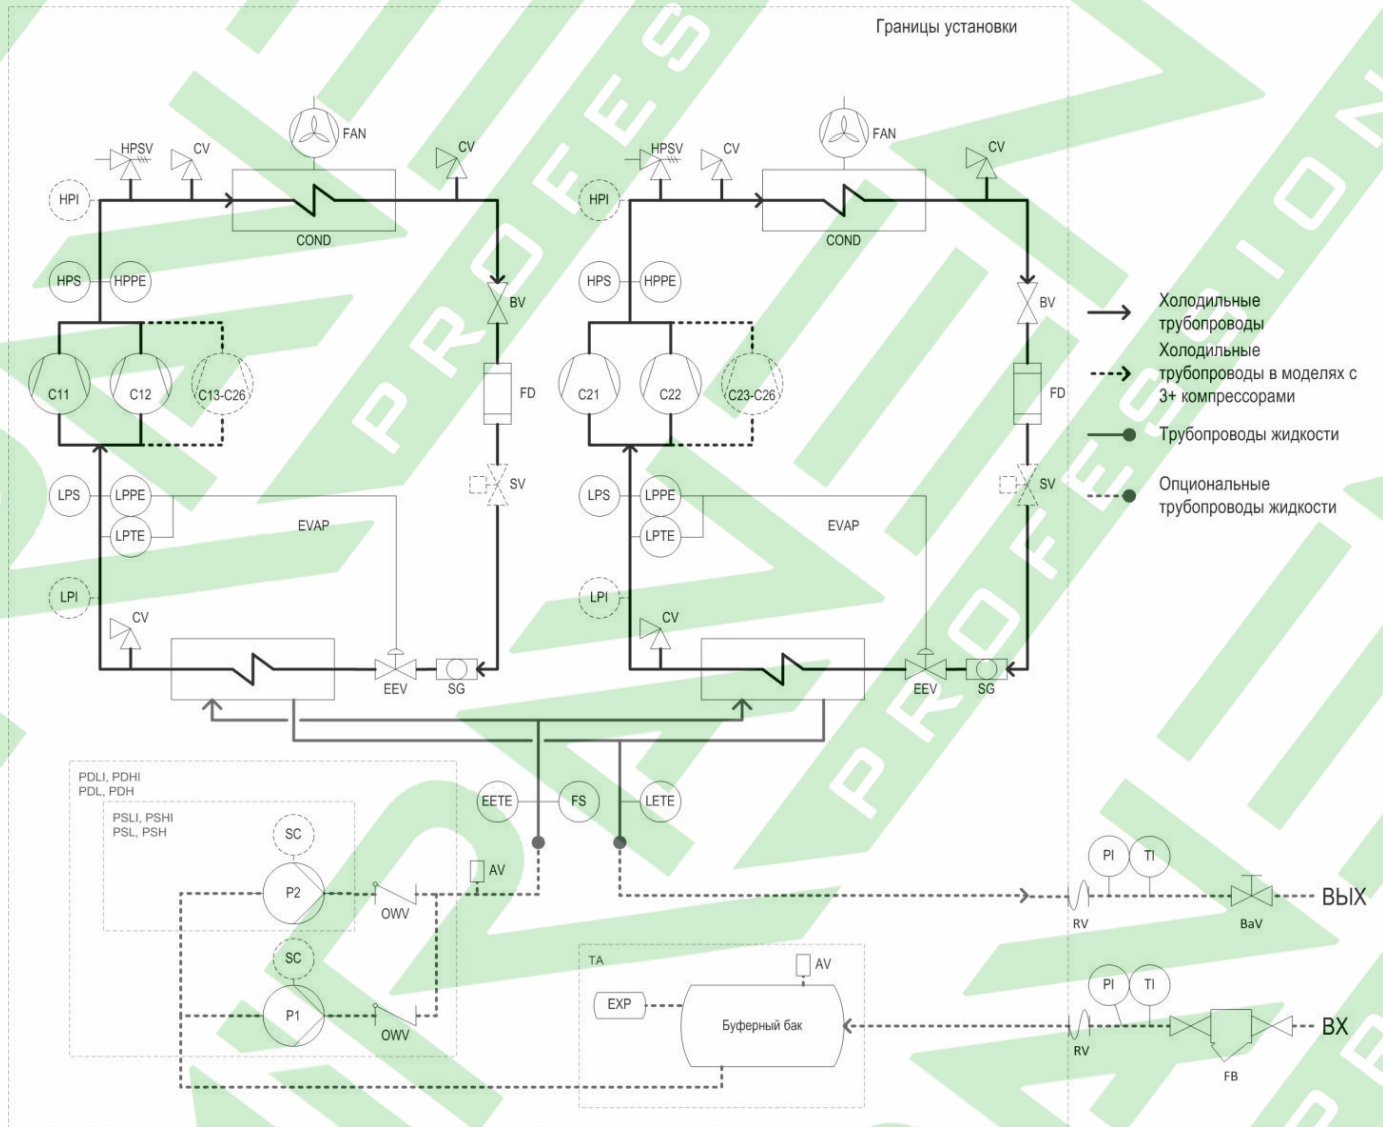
Границы установки

FAN
HPSV
CV
CV
HPI
COND
HPS
HPPE
BV
C11
C12
C13-C26
FD
SV
LPS
LPPE
LPTE
EVAP
LPI
CV
EEV
SG

FAN
HPSV
CV
CV
HPI
COND
HPS
HPPE
BV
C21
C22
C23-C26
FD
SV
LPS
LPPE
LPTE
EVAP
LPI
CV
EEV
SG

Холодильные трубопроводы
Холодильные трубопроводы в моделях с 3+ компрессорами
Трубопроводы жидкости
Опциональные трубопроводы жидкости

PDLI, PDHI
PDL, PDH
PSLI, PSHI
PSL, PSH
SC
P2
OWV
SC
P1
OWV
EETE
FS
LETE
AV
PI
TI
RV
BaV
ВЫХ
TA
AV
EXP
Буферный бак
PI
TI
RV
FB
ВХ

PROFESSIONAL
PROFESSIONAL